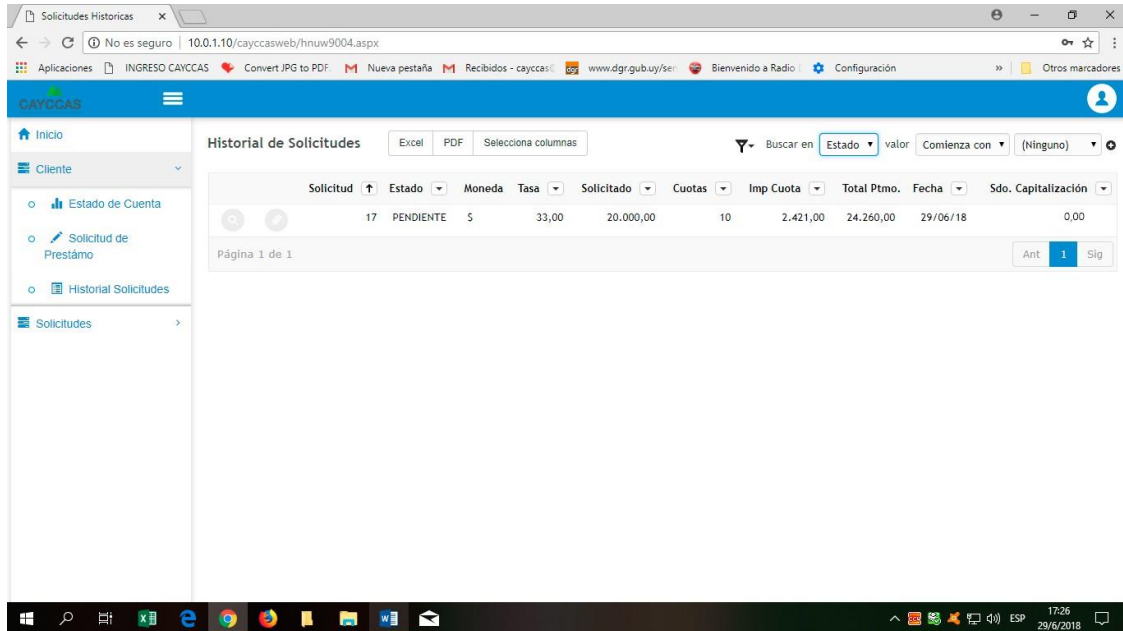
Solicitudes Historicas ×

No es seguro | 10.0.1.10/cayccasweb/hnuw9004.aspx

Aplicaciones INGRESO CAYCCAS Convert JPG to PDF Nueva pestaña Recibidos - cayccas www.dgr.gub.uy/ser Bienvenido a Radio Configuración » Otros marcadores

CAYCCAS

Inicio

Cliente

Estado de Cuenta

Solicitud de Prestámo

Historial Solicitudes

Solicitudes

Historial de Solicitudes

Excel PDF Selecciona columnas

Buscar en Estado valor Comienza con (Ninguno)

| Solicitud | Estado | Moneda | Tasa | Solicitado | Cuotas | Imp Cuota | Total Ptmo. | Fecha | Sdo. Capitalización |
|---|---|---|---|---|---|---|---|---|---|
| 17 | PENDIENTE | $ | 33,00 | 20.000,00 | 10 | 2.421,00 | 24.260,00 | 29/06/18 | 0,00 |

Página 1 de 1

Ant 1 Sig

ESP 17:26 29/6/2018